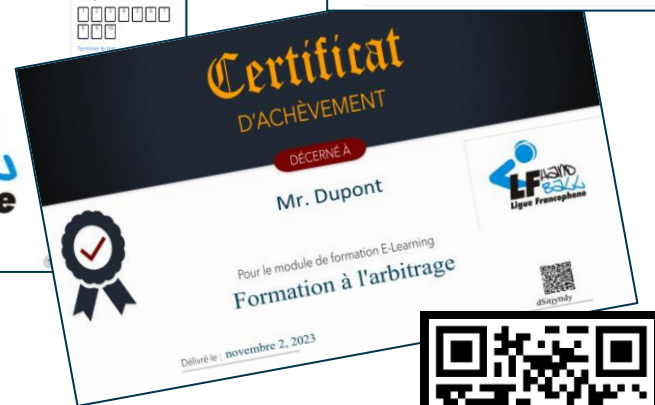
Certificat
D'ACHÈVEMENT

DÉCERNÉ À

Mr. Dupont

LF HAND BALL
Ligue Francophone

Pour le module de formation E-Learning
Formation à l'arbitrage

dSatjytrdy

Délivré le : novembre 2, 2023

Terminer le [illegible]

e